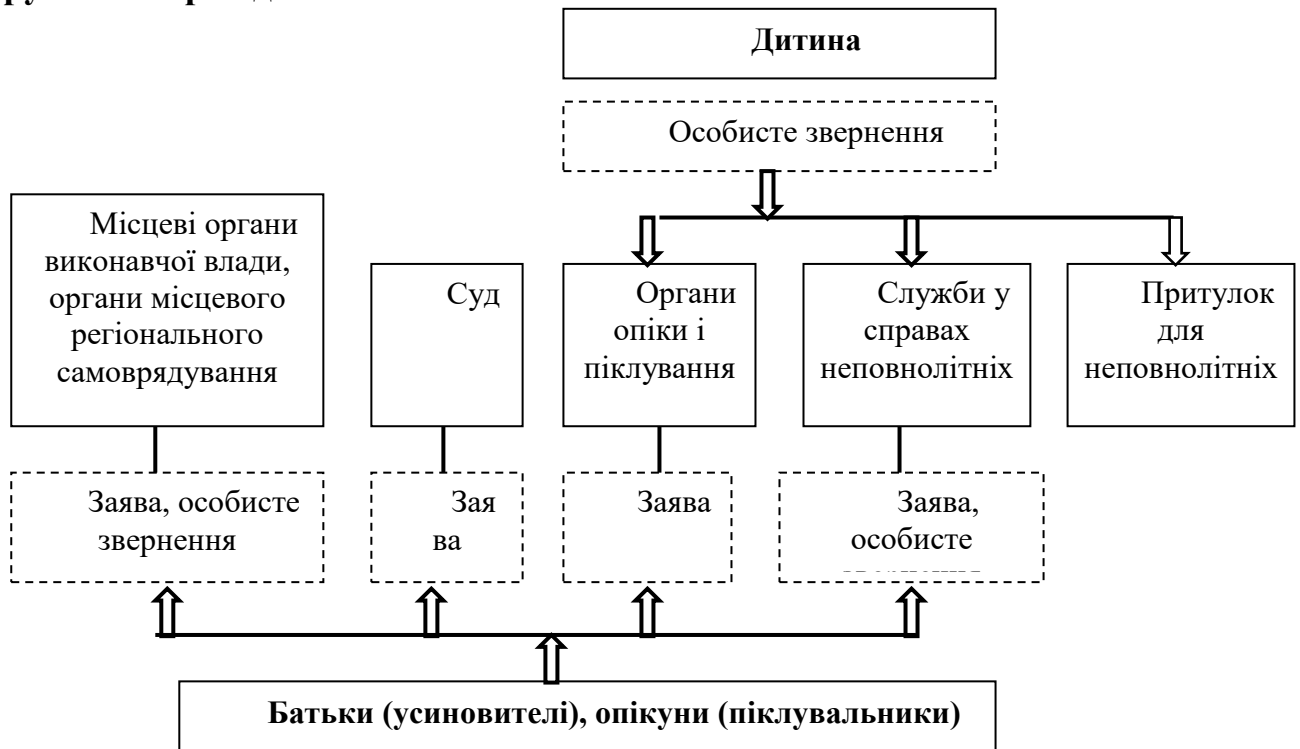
Дитина

Особисте звернення

Місцеві органи виконавчої влади, органи місцевого регіонального самоврядування

Суд

Органи опіки і піклування

Служби у справах неповнолітніх

Притулок для неповнолітніх

Заява, особисте звернення

Зая ва

Заява

Заява, особисте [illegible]

Батьки (усиновителі), опікуни (піклувальники)